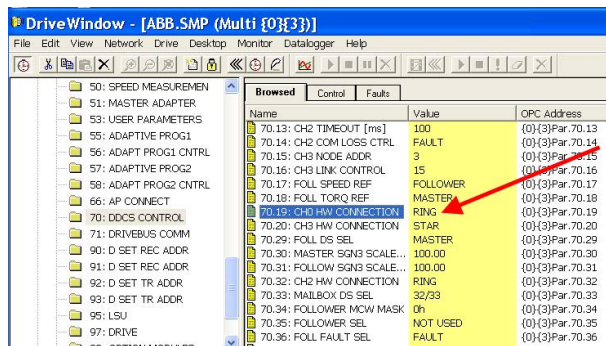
DriveWindow - [ABB.SMP (Multi {0}{3})]

File Edit View Network Drive Desktop Monitor Datalogger Help

50: SPEED MEASUREMEN
51: MASTER ADAPTER
53: USER PARAMETERS
55: ADAPTIVE PROG1
56: ADAPT PROG1 CNTRL
57: ADAPTIVE PROG2
58: ADAPT PROG2 CNTRL
66: AP CONNECT
70: DDCS CONTROL
71: DRIVEBUS COMM
90: D SET REC ADDR
91: D SET REC ADDR
92: D SET TR ADDR
93: D SET TR ADDR
95: LSU
97: DRIVE

Browsed | Control | Faults

| Name | Value | OPC Address |
|---|---|---|
| 70.13: CH2 TIMEOUT [ms] | 100 | {0}{3}Par.70.13 |
| 70.14: CH2 COM LOSS CTRL | FAULT | {0}{3}Par.70.14 |
| 70.15: CH3 NODE ADDR | 3 | {0}{3}Par.70.15 |
| 70.16: CH3 LINK CONTROL | 15 | {0}{3}Par.70.16 |
| 70.17: FOLL SPEED REF | FOLLOWER | {0}{3}Par.70.17 |
| 70.18: FOLL TORQ REF | MASTER | {0}{3}Par.70.18 |
| 70.19: CH0 HW CONNECTION | RING | {0}{3}Par.70.19 |
| 70.20: CH3 HW CONNECTION | STAR | {0}{3}Par.70.20 |
| 70.29: FOLL DS SEL | MASTER | {0}{3}Par.70.29 |
| 70.30: MASTER SGN3 SCALE... | 100.00 | {0}{3}Par.70.30 |
| 70.31: FOLLOW SGN3 SCALE... | 100.00 | {0}{3}Par.70.31 |
| 70.32: CH2 HW CONNECTION | RING | {0}{3}Par.70.32 |
| 70.33: MAILBOX DS SEL | 32/33 | {0}{3}Par.70.33 |
| 70.34: FOLLOWER MCW MASK | 0h | {0}{3}Par.70.34 |
| 70.35: FOLLOWER SEL | NOT USED | {0}{3}Par.70.35 |
| 70.36: FOLL FAULT SEL | FAULT | {0}{3}Par.70.36 |